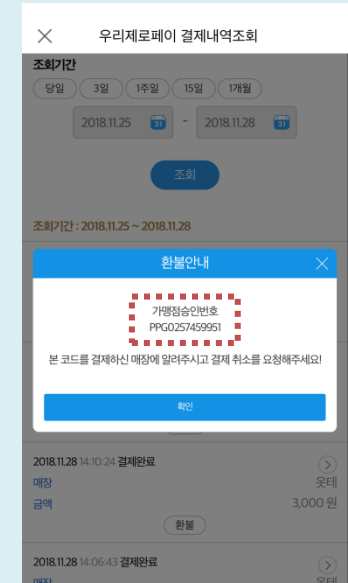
우리제로페이 결제내역조회

조회기간

당일 3일 1주일 15일 1개월

2018.11.25 31 - 2018.11.28 31

조회

조회기간 : 2018.11.25 ~ 2018.11.28

환불안내

가맹점승인번호
PPG0257459951

본 코드를 결제하신 매장에 알려주시고 결제 취소를 요청해주세요!

확인

2018.11.28 14:10:24 결제완료
매장 옷티
금액 3,000 원
환불

2018.11.28 14:06:43 결제완료
매장 옷티